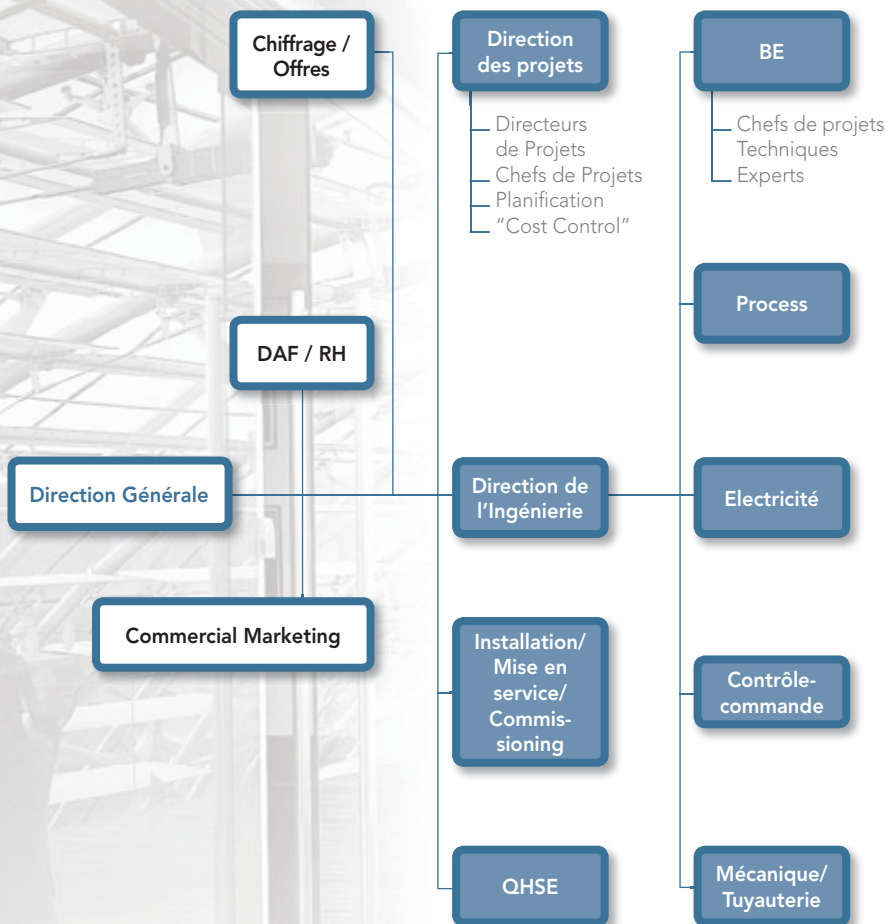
Chiffrage / Offres

Direction des projets

Directeurs de Projets
Chefs de Projets
Planification
"Cost Control"

BE

Chefs de projets Techniques
Experts

Process

DAF / RH

Direction Générale

Direction de l'Ingénierie

Electricité

Commercial Marketing

Installation/ Mise en service/ Commissioning

Contrôle-commande

QHSE

Mécanique/ Tuyauterie